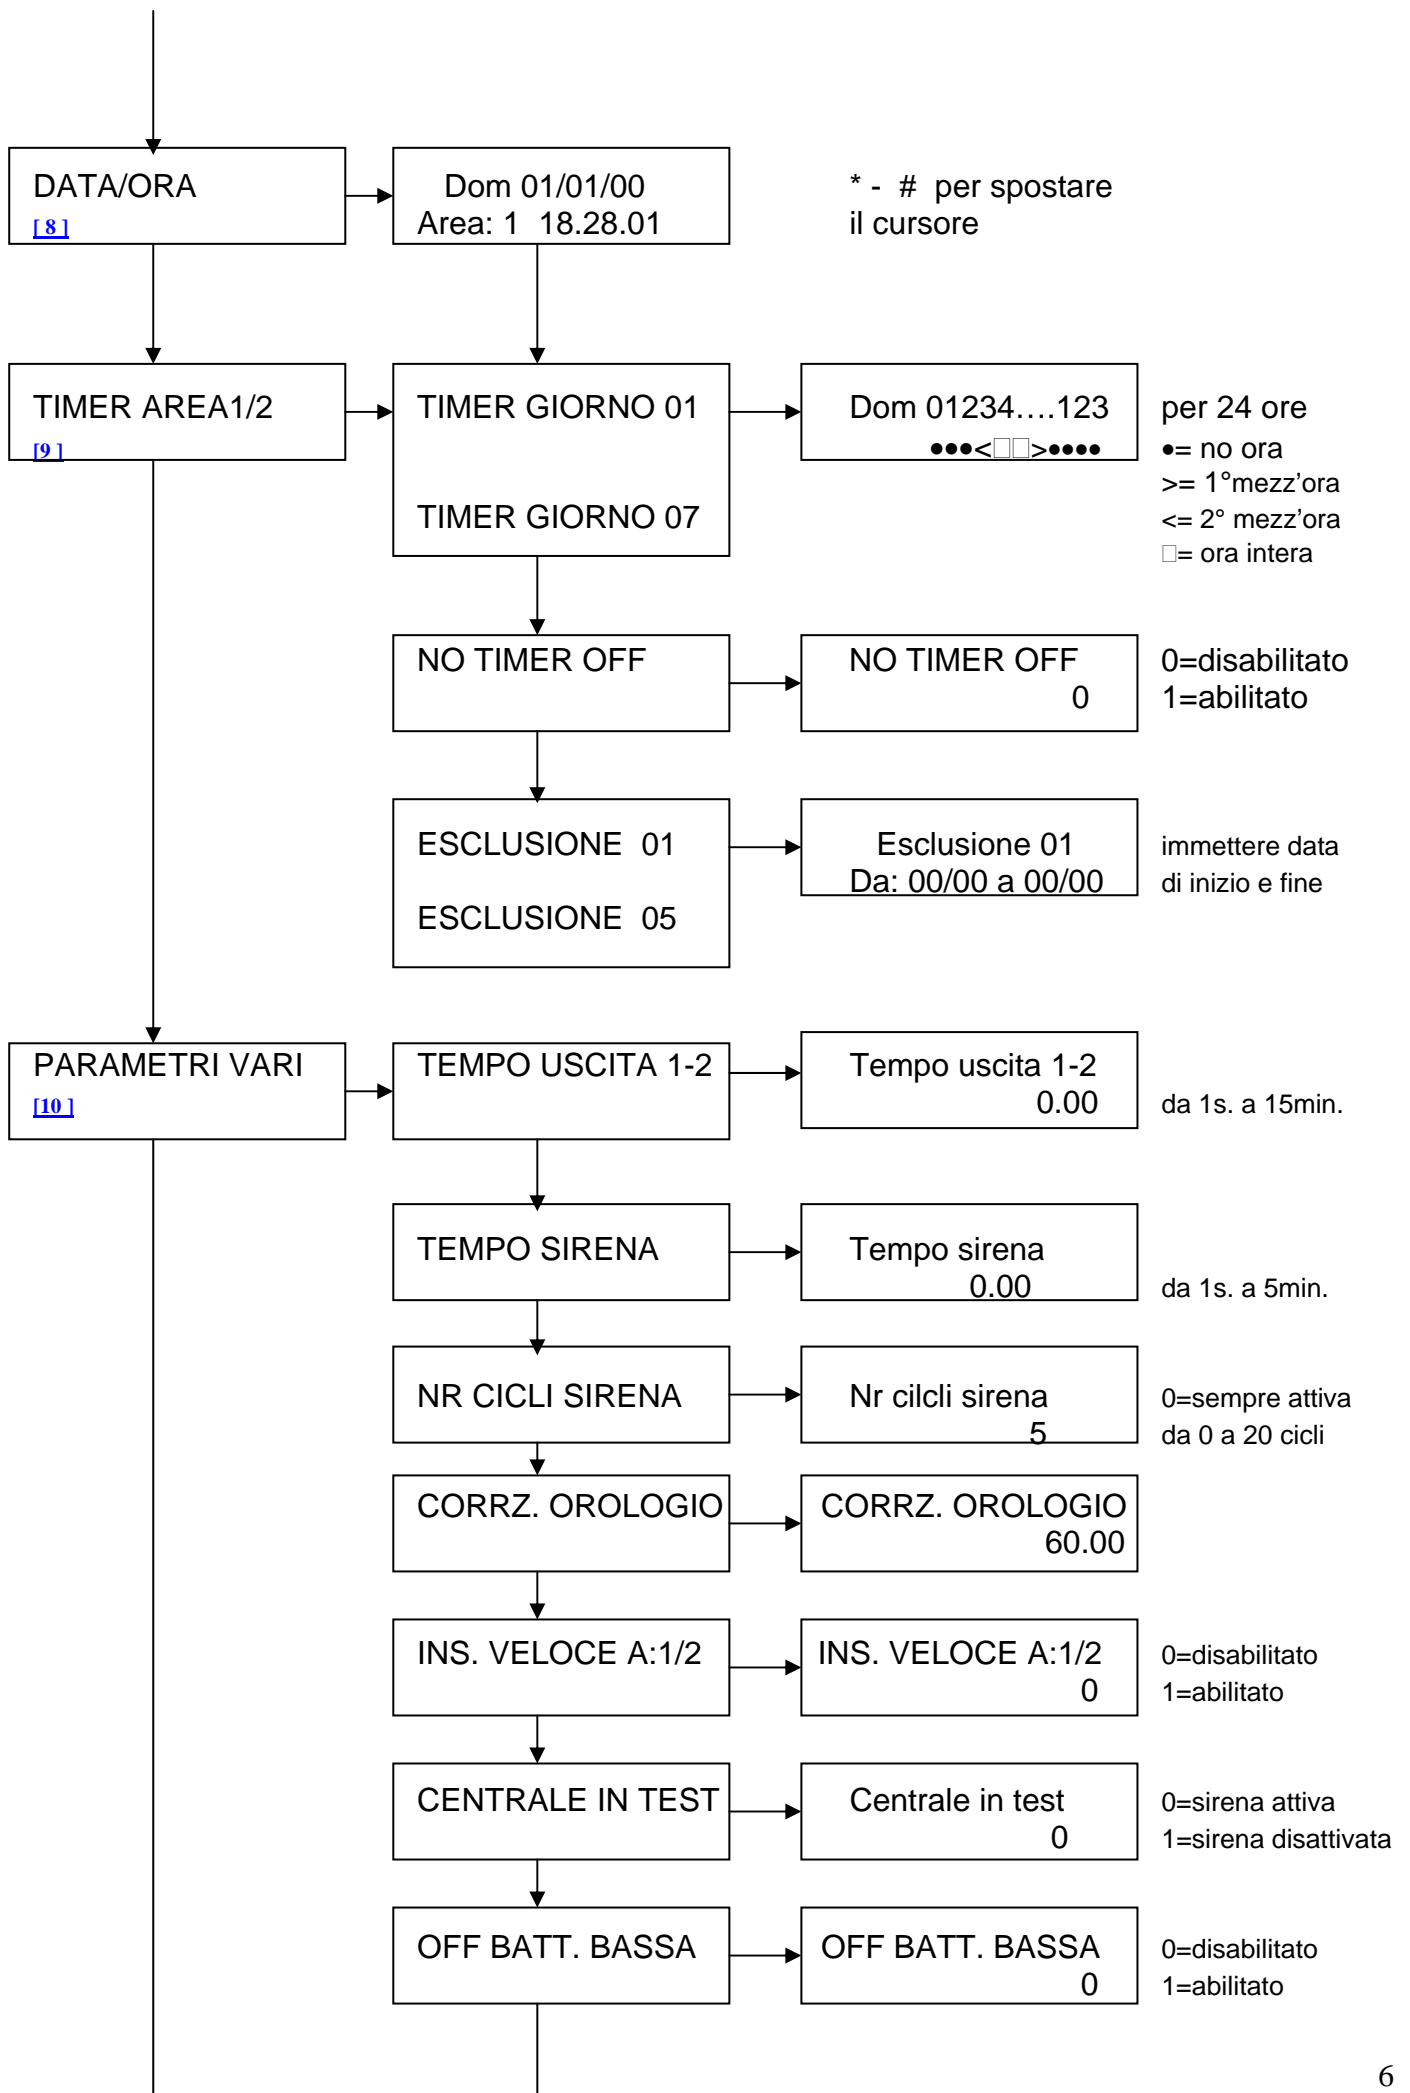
DATA/ORA
[ 8 ]

Dom 01/01/00
Area: 1 18.28.01

* - # per spostare il cursore

TIMER AREA1/2
[9 ]

TIMER GIORNO 01

TIMER GIORNO 07

Dom 01234….123
●●●<□□>●●●●

per 24 ore
●= no ora
>= 1°mezz'ora
<= 2° mezz'ora
□= ora intera

NO TIMER OFF

NO TIMER OFF
0

0=disabilitato
1=abilitato

ESCLUSIONE 01

ESCLUSIONE 05

Esclusione 01
Da: 00/00 a 00/00

immettere data di inizio e fine

PARAMETRI VARI
[10 ]

TEMPO USCITA 1-2

Tempo uscita 1-2
0.00

da 1s. a 15min.

TEMPO SIRENA

Tempo sirena
0.00

da 1s. a 5min.

NR CICLI SIRENA

Nr cilcli sirena
5

0=sempre attiva
da 0 a 20 cicli

CORRZ. OROLOGIO

CORRZ. OROLOGIO
60.00

INS. VELOCE A:1/2

INS. VELOCE A:1/2
0

0=disabilitato
1=abilitato

CENTRALE IN TEST

Centrale in test
0

0=sirena attiva
1=sirena disattivata

OFF BATT. BASSA

OFF BATT. BASSA
0

0=disabilitato
1=abilitato

6